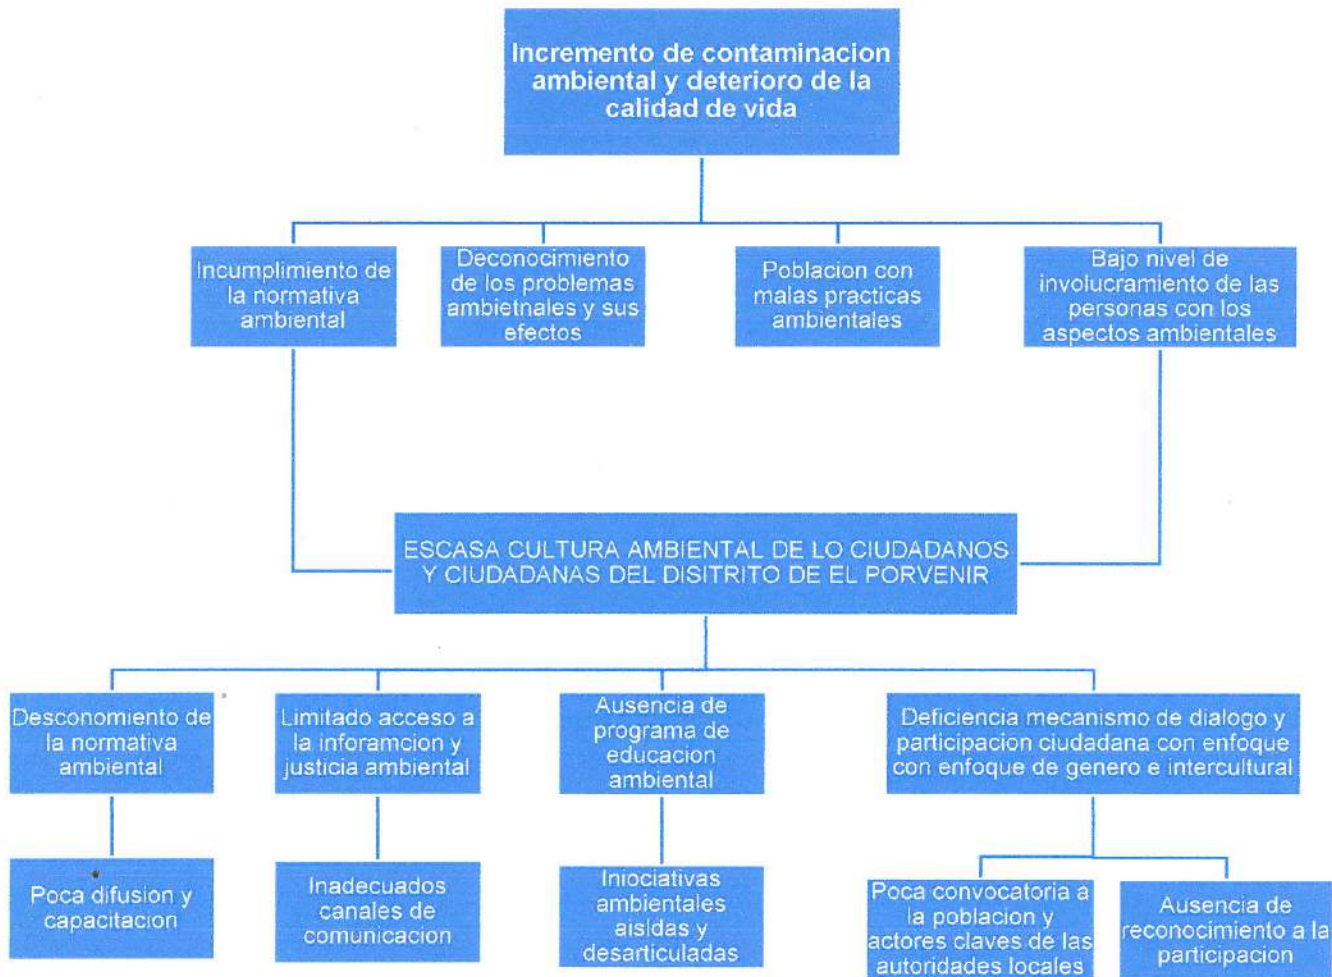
Incremento de contaminacion ambiental y deterioro de la calidad de vida

Incumplimiento de la normativa ambiental

Deconocimiento de los problemas ambietnales y sus efectos

Poblacion con malas practicas ambientales

Bajo nivel de involucramiento de las personas con los aspectos ambientales

ESCASA CULTURA AMBIENTAL DE LO CIUDADANOS Y CIUDADANAS DEL DISITRITO DE EL PORVENIR

Desconomiento de la normativa ambiental

Limitado acceso a la inforamcion y justicia ambiental

Ausencia de programa de educacion ambiental

Deficiencia mecanismo de dialogo y participacion ciudadana con enfoque con enfoque de genero e intercultural

Poca difusion y capacitacion

Inadecuados canales de comunicacion

Iniociativas ambientales aisldas y desarticuladas

Poca convocatoria a la poblacion y actores claves de las autoridades locales

Ausencia de reconocimiento a la participacion